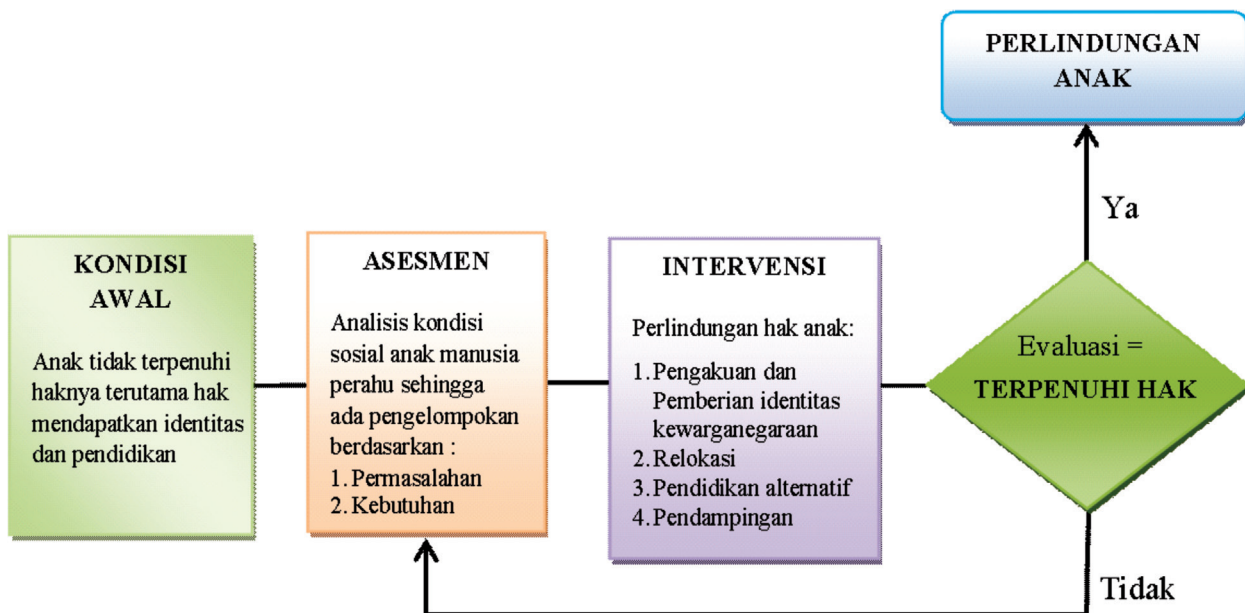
PERLINDUNGAN ANAK

Ya

KONDISI AWAL

Anak tidak terpenuhi haknya terutama hak mendapatkan identitas dan pendidikan

ASESMEN

Analisis kondisi sosial anak manusia perahu sehingga ada pengelompokan berdasarkan :
1. Permasalahan
2. Kebutuhan

INTERVENSI

Perlindungan hak anak:
1. Pengakuan dan Pemberian identitas kewarganegaraan
2. Relokasi
3. Pendidikan alternatif
4. Pendampingan

Evaluasi = TERPENUHI HAK

Tidak